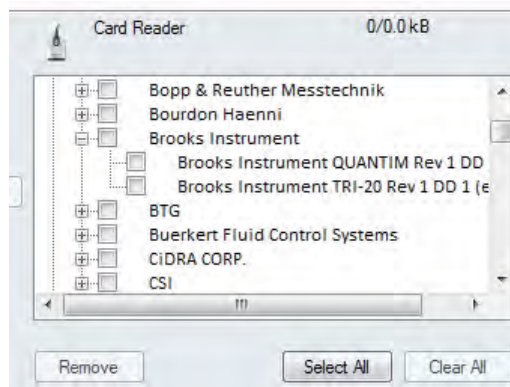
Card Reader 0/0.0 kB

Bopp & Reuther Messtechnik
Bourdon Haenni
Brooks Instrument
Brooks Instrument QUANTIM Rev 1 DD
Brooks Instrument TRI-20 Rev 1 DD 1 (e
BTG
Buerkert Fluid Control Systems
CiDRA CORP.
CSI

Remove
Select All
Clear All